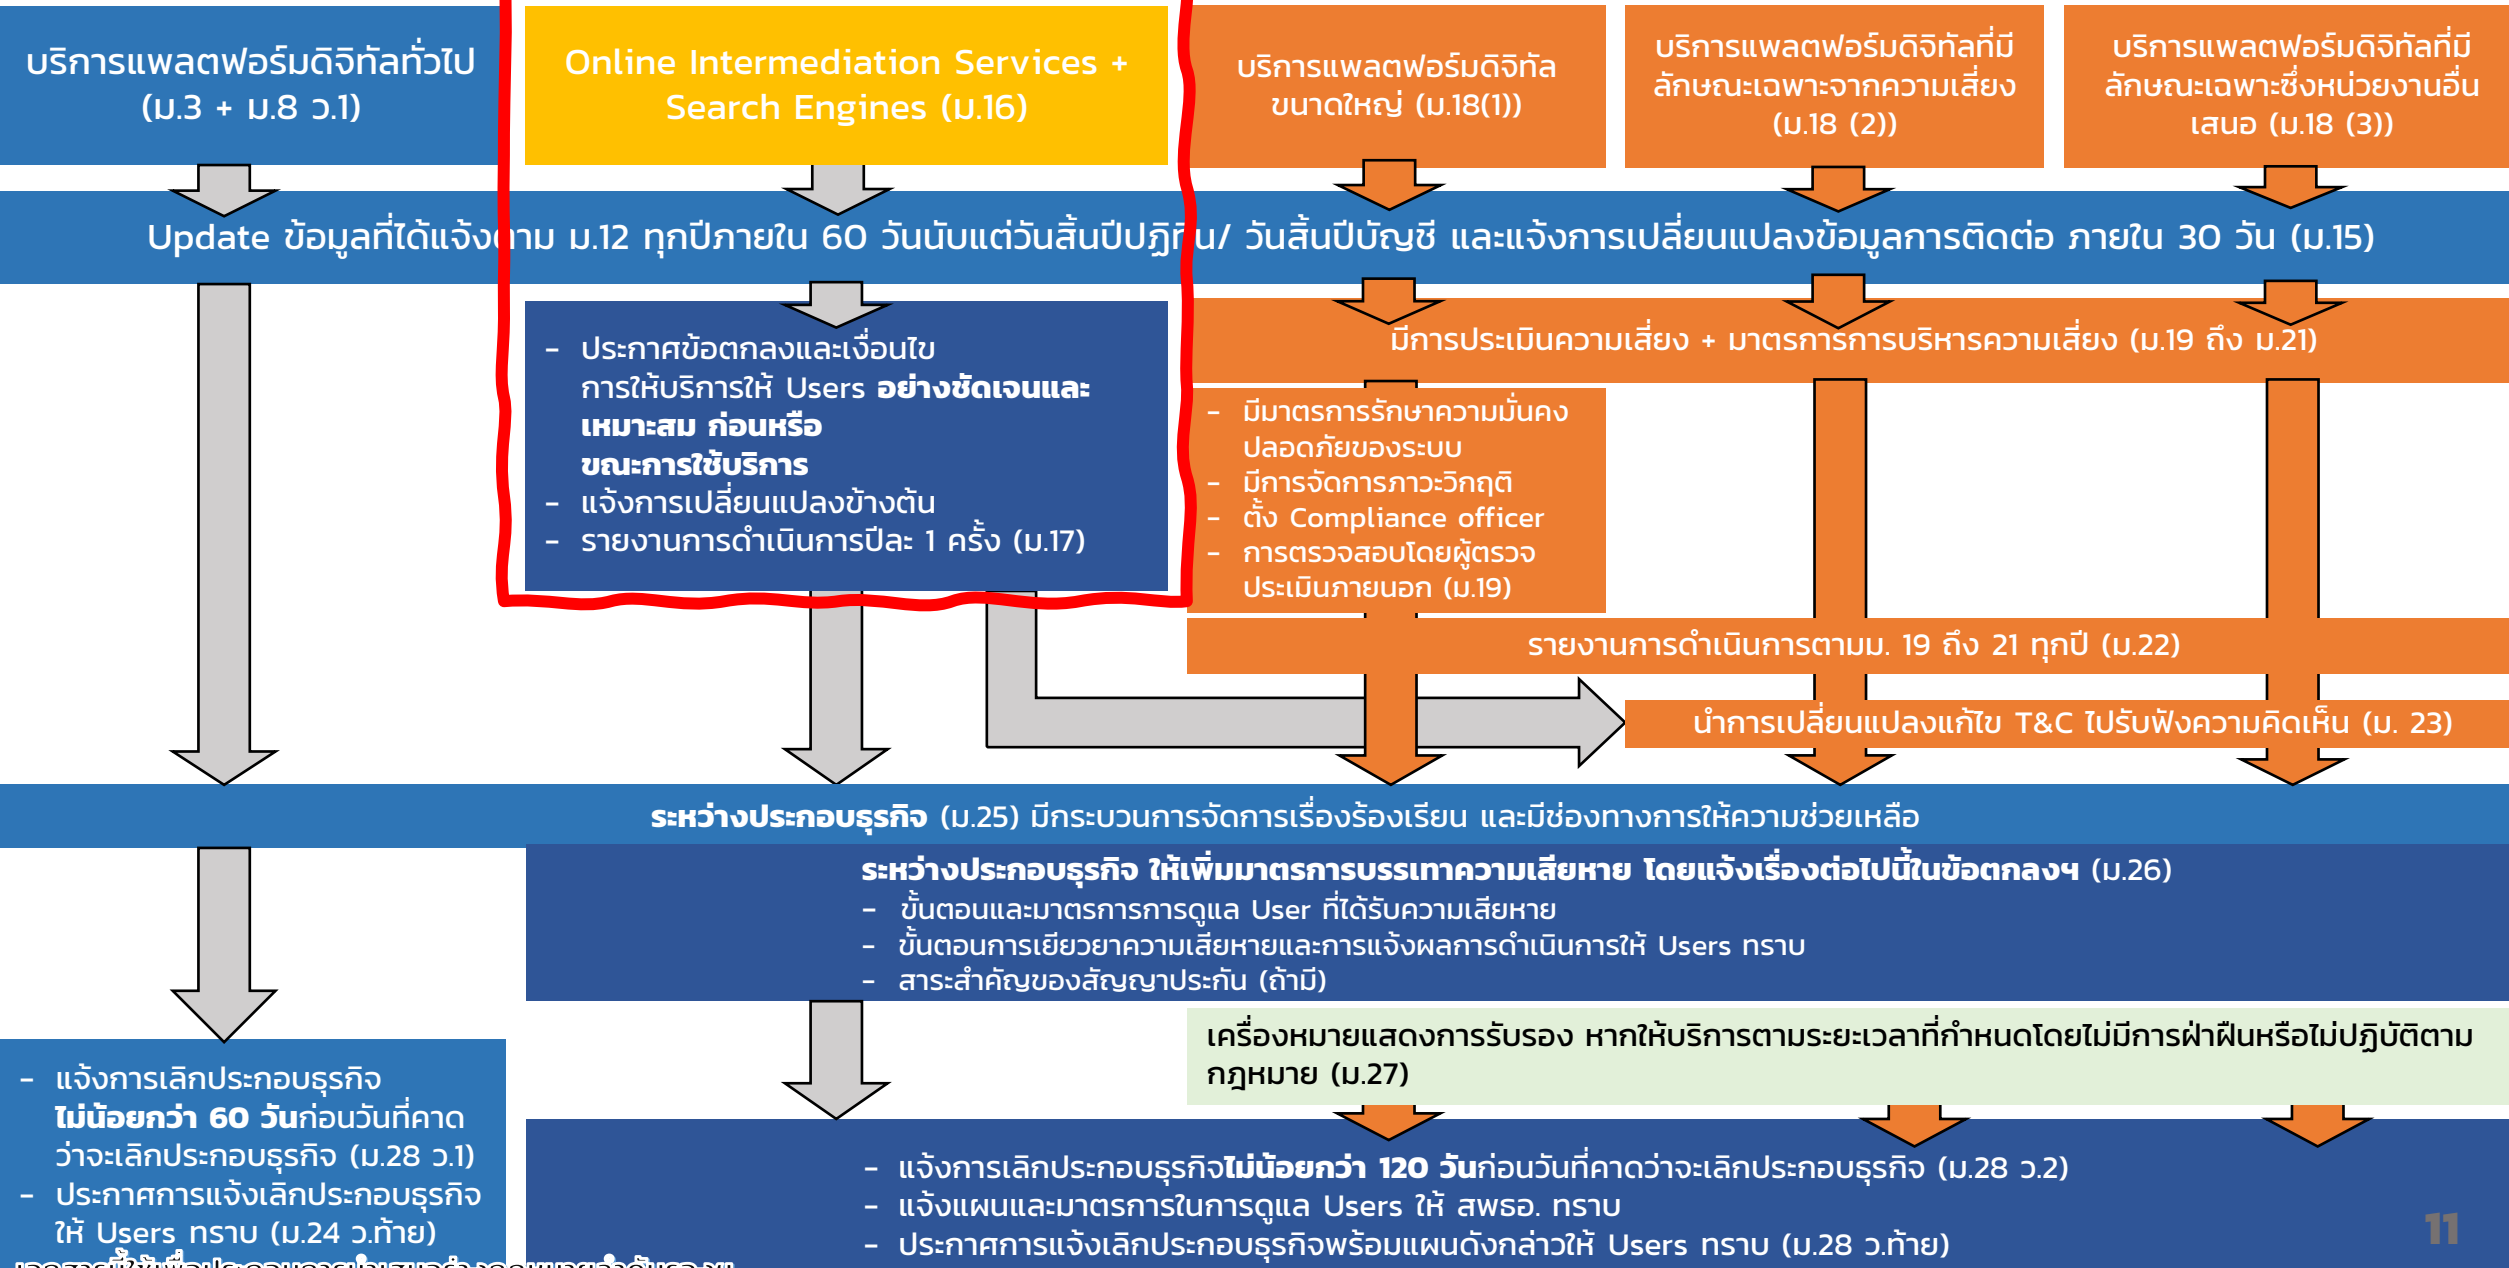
บริการแพลตฟอร์มดิจิทัลทั่วไป (ม.3 + ม.8 ว.1)

Online Intermediation Services + Search Engines (ม.16)

บริการแพลตฟอร์มดิจิทัลขนาดใหญ่ (ม.18(1))

บริการแพลตฟอร์มดิจิทัลที่มีลักษณะเฉพาะจากความเสี่ยง (ม.18 (2))

บริการแพลตฟอร์มดิจิทัลที่มีลักษณะเฉพาะซึ่งหน่วยงานอื่นเสนอ (ม.18 (3))

Update ข้อมูลที่ได้แจ้งตาม ม.12 ทุกปีภายใน 60 วันนับแต่วันสิ้นปีปฏิทิน/ วันสิ้นปีบัญชี และแจ้งการเปลี่ยนแปลงข้อมูลการติดต่อ ภายใน 30 วัน (ม.15)

- ประกาศข้อตกลงและเงื่อนไขการให้บริการให้ Users **อย่างชัดเจนและเหมาะสม ก่อนหรือขณะการใช้บริการ**
- แจ้งการเปลี่ยนแปลงข้างต้น
- รายงานการดำเนินการปีละ 1 ครั้ง (ม.17)

มีการประเมินความเสี่ยง + มาตรการการบริหารความเสี่ยง (ม.19 ถึง ม.21)

- มีมาตรการรักษาความมั่นคงปลอดภัยของระบบ
- มีการจัดการภาวะวิกฤติ
- ตั้ง Compliance officer
- การตรวจสอบโดยผู้ตรวจประเมินภายนอก (ม.19)

รายงานการดำเนินการตามม. 19 ถึง 21 ทุกปี (ม.22)

นำการเปลี่ยนแปลงแก้ไข T&C ไปรับฟังความคิดเห็น (ม. 23)

**ระหว่างประกอบธุรกิจ** (ม.25) มีกระบวนการจัดการเรื่องร้องเรียน และมีช่องทางการให้ความช่วยเหลือ

**ระหว่างประกอบธุรกิจ ให้เพิ่มมาตรการบรรเทาความเสียหาย โดยแจ้งเรื่องต่อไปนี้ในข้อตกลงฯ** (ม.26)
- ขั้นตอนและมาตรการการดูแล User ที่ได้รับความเสียหาย
- ขั้นตอนการเยียวยาความเสียหายและการแจ้งผลการดำเนินการให้ Users ทราบ
- สาระสำคัญของสัญญาประกัน (ถ้ามี)

เครื่องหมายแสดงการรับรอง หากให้บริการตามระยะเวลาที่กำหนดโดยไม่มีการฝ่าฝืนหรือไม่ปฏิบัติตามกฎหมาย (ม.27)

- แจ้งการเลิกประกอบธุรกิจ **ไม่น้อยกว่า 60 วัน**ก่อนวันที่คาดว่าจะเลิกประกอบธุรกิจ (ม.28 ว.1)
- ประกาศการแจ้งเลิกประกอบธุรกิจให้ Users ทราบ (ม.24 ว.ท้าย)

- แจ้งการเลิกประกอบธุรกิจ**ไม่น้อยกว่า 120 วัน**ก่อนวันที่คาดว่าจะเลิกประกอบธุรกิจ (ม.28 ว.2)
- แจ้งแผนและมาตรการในการดูแล Users ให้ สพธอ. ทราบ
- ประกาศการแจ้งเลิกประกอบธุรกิจพร้อมแผนดังกล่าวให้ Users ทราบ (ม.28 ว.ท้าย)

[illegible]

11